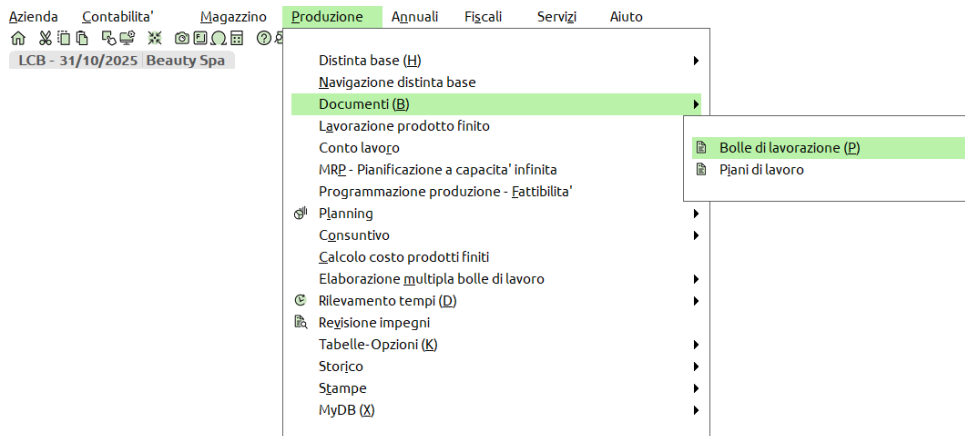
Azienda Contabilita' Magazzino Produzione Annuali Fiscali Servizi Aiuto

LCB - 31/10/2025 Beauty Spa

Distinta base (H)
Navigazione distinta base
Documenti (B)
Lavorazione prodotto finito
Conto lavoro
MRP - Pianificazione a capacita' infinita
Programmazione produzione - Fattibilita'
Planning
Consuntivo
Calcolo costo prodotti finiti
Elaborazione multipla bolle di lavoro
Rilevamento tempi (D)
Revisione impegni
Tabelle-Opzioni (K)
Storico
Stampe
MyDB (X)

Bolle di lavorazione (P)
Piani di lavoro